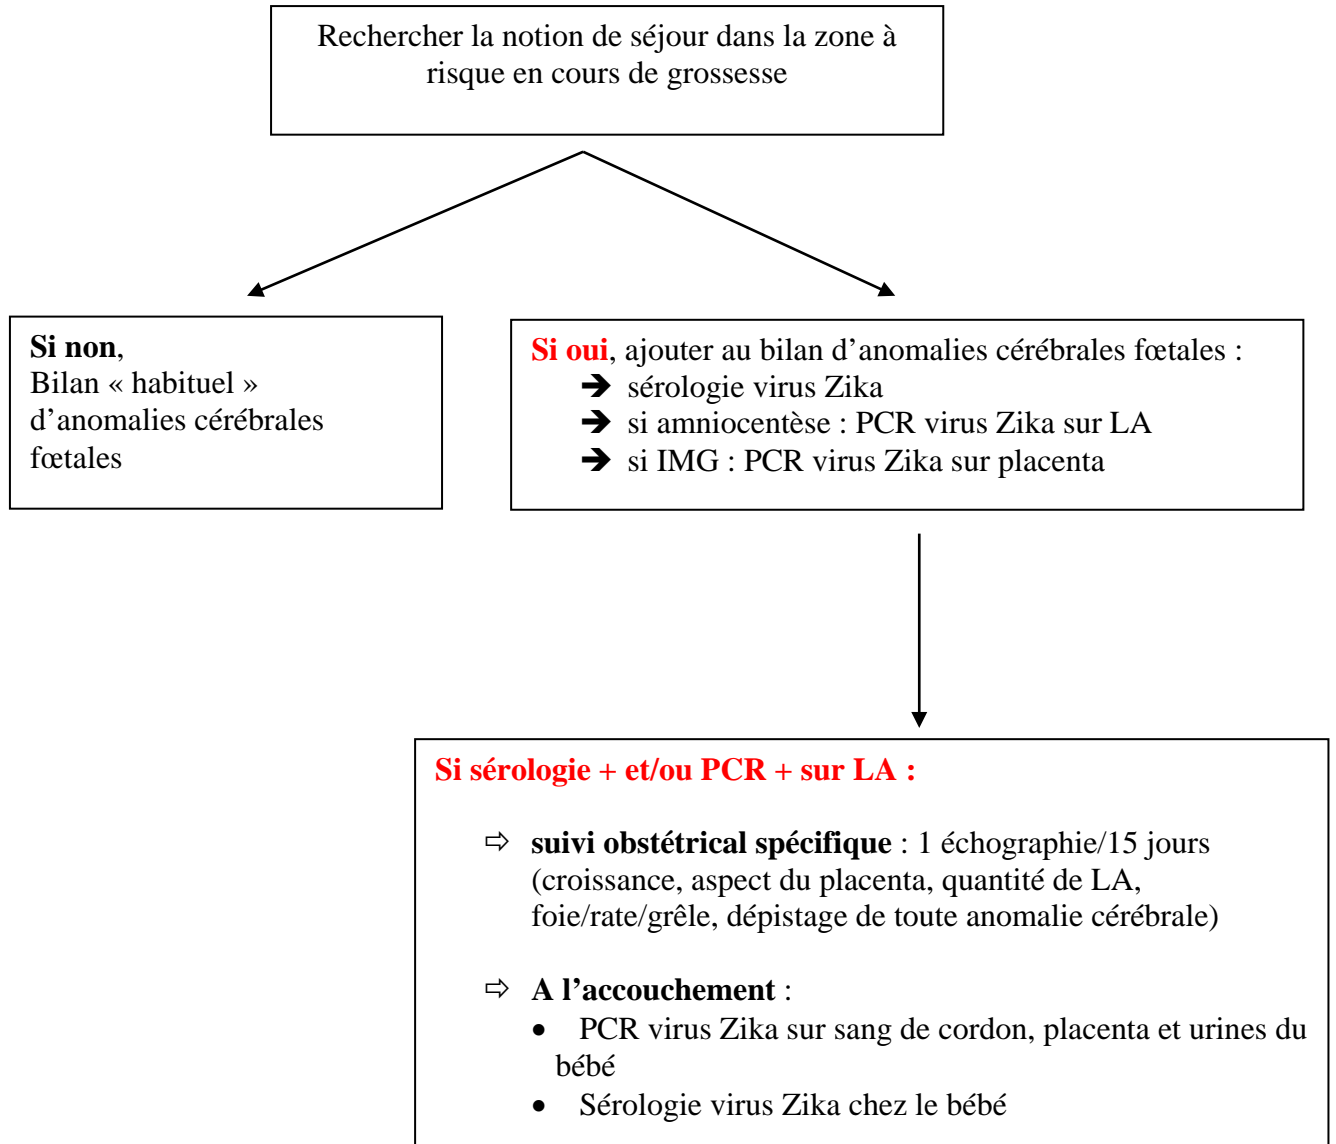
Rechercher la notion de séjour dans la zone à risque en cours de grossesse

**Si non**,
Bilan « habituel » d’anomalies cérébrales fœtales

**Si oui**, ajouter au bilan d’anomalies cérébrales fœtales :
➔ sérologie virus Zika
➔ si amniocentèse : PCR virus Zika sur LA
➔ si IMG : PCR virus Zika sur placenta

**Si sérologie + et/ou PCR + sur LA :**

⇨ **suivi obstétrical spécifique** : 1 échographie/15 jours (croissance, aspect du placenta, quantité de LA, foie/rate/grêle, dépistage de toute anomalie cérébrale)

⇨ **A l’accouchement** :
- PCR virus Zika sur sang de cordon, placenta et urines du bébé
- Sérologie virus Zika chez le bébé